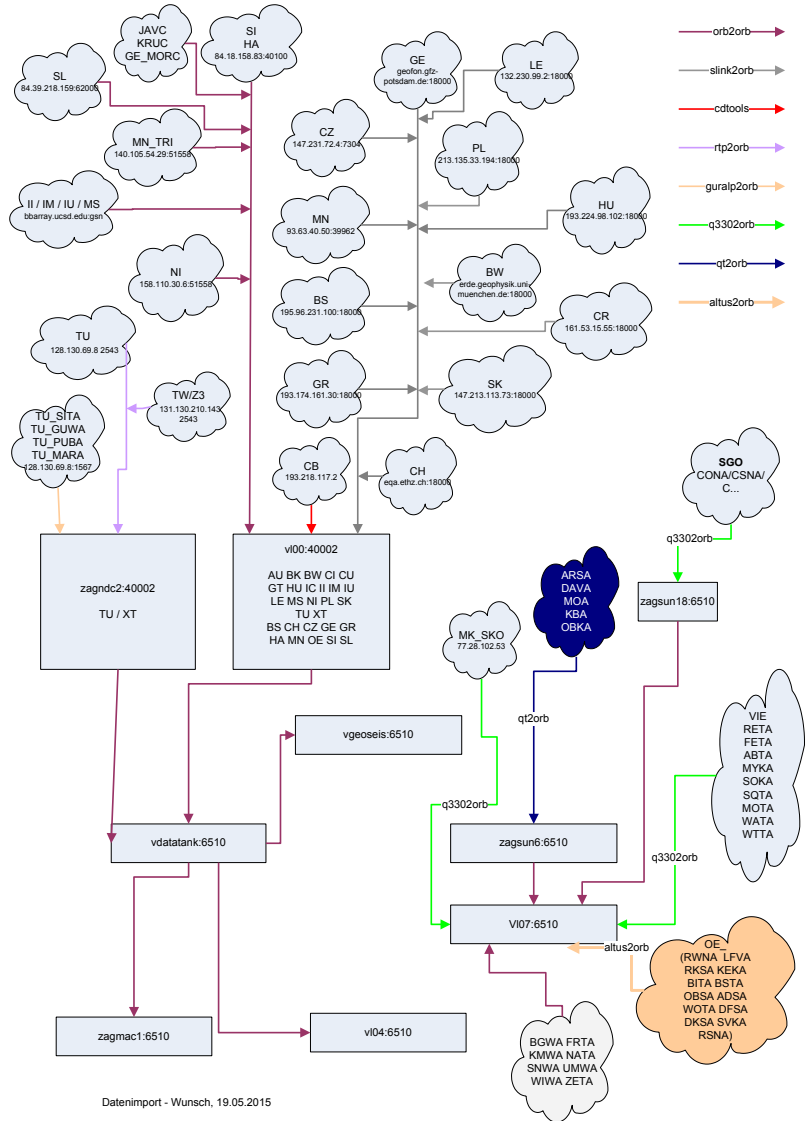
JAVC
KRUC
GE_MORC

SI
HA
84.18.158.83:40100

SL
84.39.218.159:62000

MN_TRI
140.105.54.29:51558

II / IM / IU / MS
bbarray.ucsd.edu:gsn

NI
158.110.30.6:51558

TU
128.130.69.8 2543

TW/Z3
131.130.210.143
2543

TU_SITA
TU_GUWA
TU_PUBA
TU_MARA
128.130.69.8:1567

GE
geofon.gfz-potsdam.de:18000

LE
132.230.99.2:18000

CZ
147.231.72.4:7304

PL
213.135.33.194:18000

HU
193.224.98.102:18000

MN
93.63.40.50:39962

BW
erde.geophysik.uni muenchen.de:18000

BS
195.96.231.100:18000

CR
161.53.15.55:18000

GR
193.174.161.30:18000

SK
147.213.113.73:18000

CB
193.218.117.2

CH
eqa.ethz.ch:18000

orb2orb
slink2orb
cdtools
rtp2orb
guralp2orb
q3302orb
qt2orb
altus2orb

SGO
CONA/CSNA/
C...

q3302orb

zagndc2:40002

TU / XT

vl00:40002

AU BK BW CI CU
GT HU IC II IM IU
LE MS NI PL SK
TU XT
BS CH CZ GE GR
HA MN OE SI SL

ARSA
DAVA
MOA
KBA
OBKA

zagsun18:6510

MK_SKO
77.28.102.53

qt2orb

vgeoseis:6510

VIE
RETA
FETA
ABTA
MYKA
SOKA
SQTA
MOTA
WATA
WTTA

q3302orb

vdatatank:6510

zagsun6:6510

q3302orb

Vl07:6510

altus2orb

OE_
(RWNA LFVA
RKSA KEKA
BITA BSTA
OBSA ADSA
WOTA DFSA
DKSA SVKA
RSNA)

zagmac1:6510

vl04:6510

BGWA FRTA
KMWA NATA
SNWA UMWA
WIWA ZETA

Datenimport - Wunsch, 19.05.2015